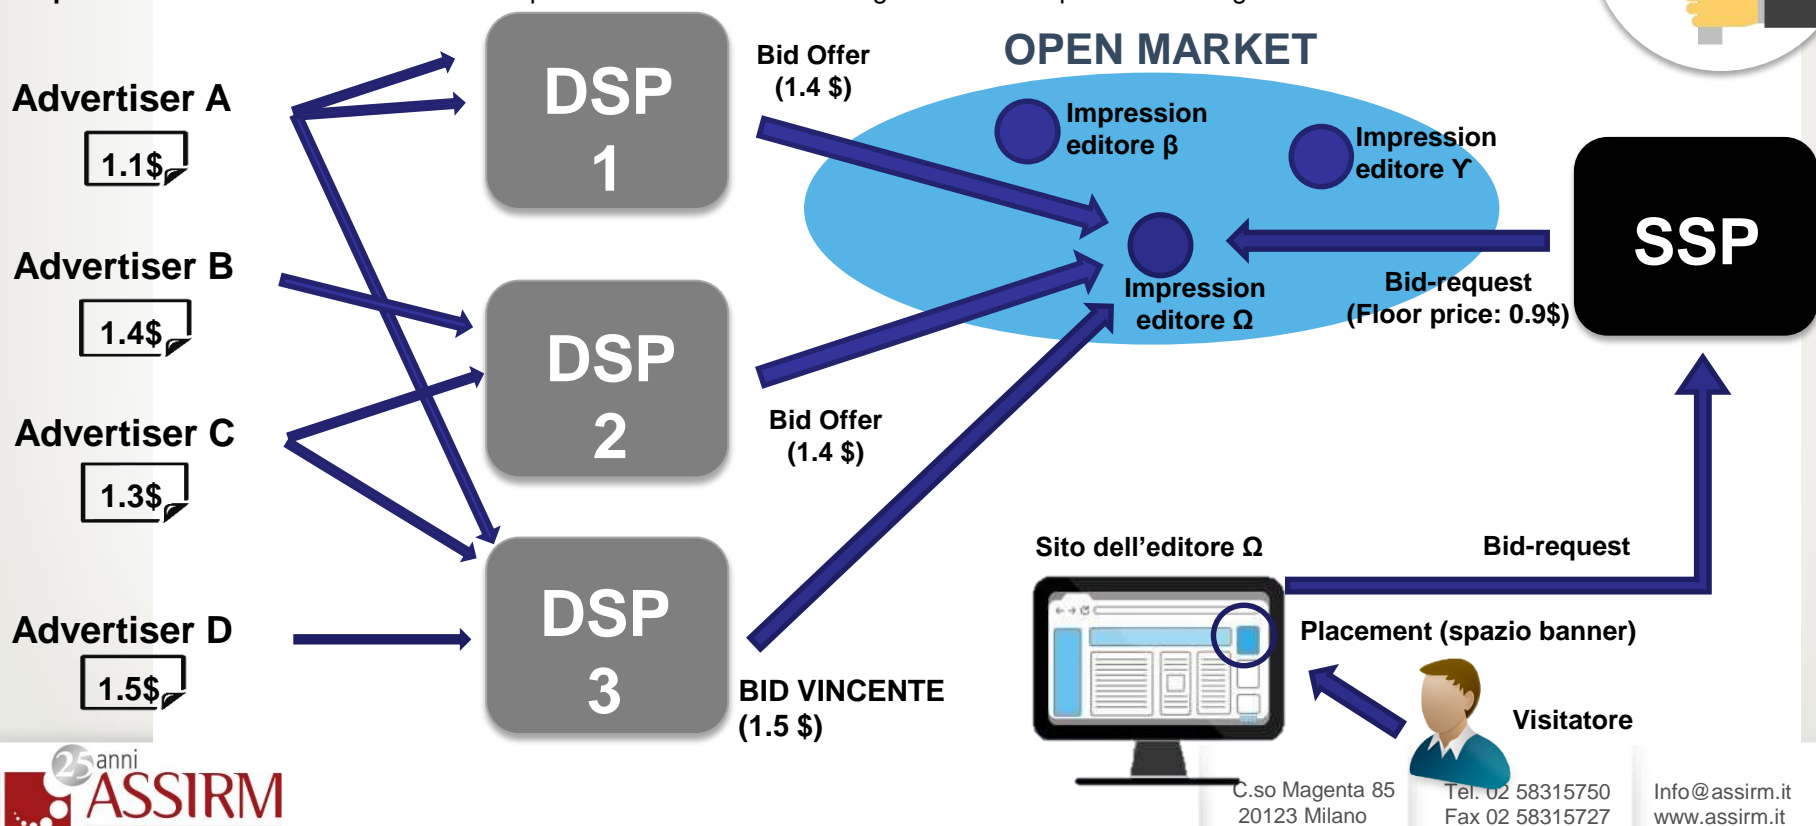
Advertiser A

1.1$

Advertiser B

1.4$

Advertiser C

1.3$

Advertiser D

1.5$

DSP 1

DSP 2

DSP 3

Bid Offer (1.4 $)

Bid Offer (1.4 $)

BID VINCENTE (1.5 $)

OPEN MARKET

Impression editore β

Impression editore Y

Impression editore Ω

Bid-request (Floor price: 0.9$)

SSP

Sito dell'editore Ω

Bid-request

Placement (spazio banner)

Visitatore

25 anni ASSIRM

C.so Magenta 85 20123 Milano

Tel. 02 58315750 Fax 02 58315727

Info@assirm.it www.assirm.it